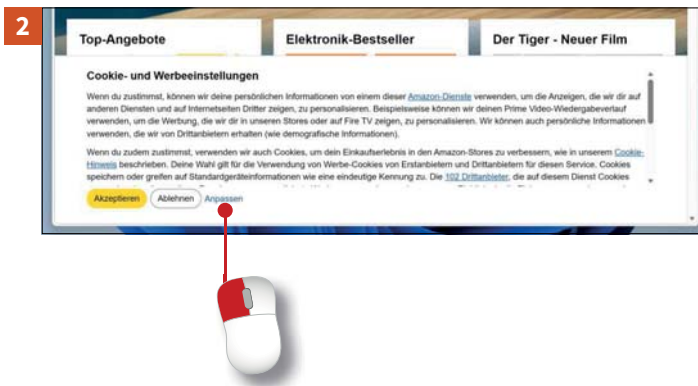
2

Top-Angebote

Elektronik-Bestseller

Der Tiger - Neuer Film

Cookie- und Werbeeinstellungen

Wenn du zustimmst, können wir deine persönlichen Informationen von einem dieser Amazon-Dienste verwenden, um die Anzeigen, die wir dir auf anderen Diensten und auf Internetseiten Dritter zeigen, zu personalisieren. Beispielsweise können wir deinen Prime Video-Wiedergabeverlauf verwenden, um die Werbung, die wir dir in unseren Stores oder auf Fire TV zeigen, zu personalisieren. Wir können auch persönliche Informationen verwenden, die wir von Drittanbietern erhalten (wie demografische Informationen).

Wenn du zudem zustimmst, verwenden wir auch Cookies, um dein Einkaufserlebnis in den Amazon-Stores zu verbessern, wie in unserem Cookie-Hinweis beschrieben. Deine Wahl gilt für die Verwendung von Werbe-Cookies von Erstanbietern und Drittanbietern für diesen Service. Cookies speichern oder greifen auf Standardgeräteinformationen wie eine eindeutige Kennung zu. Die 102 Drittanbieter, die auf diesem Dienst Cookies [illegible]

Akzeptieren

Ablehnen

Anpassen